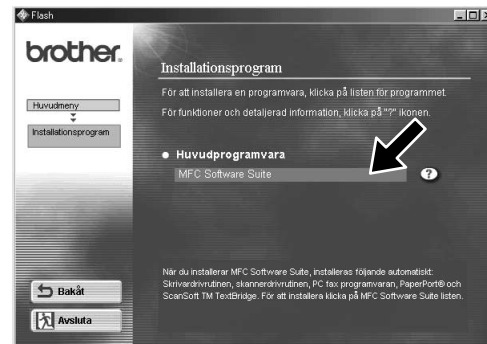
Flash

brother.

Huvudmeny

Installationsprogram

Installationsprogram

För att installera en programvara, klicka på listen för programmet.

För funktioner och detaljerad information, klicka på "?" ikonen.

● Huvudprogramvara

MFC Software Suite

?

När du installerar MFC Software Suite, installeras följande automatiskt: Skrivardrivrutinen, skannerdrivrutinen, PC fax programvaran, PaperPort® och ScanSoft TM TextBridge. För att installera klicka på MFC Software Suite listen.

Bakåt

Avsluta